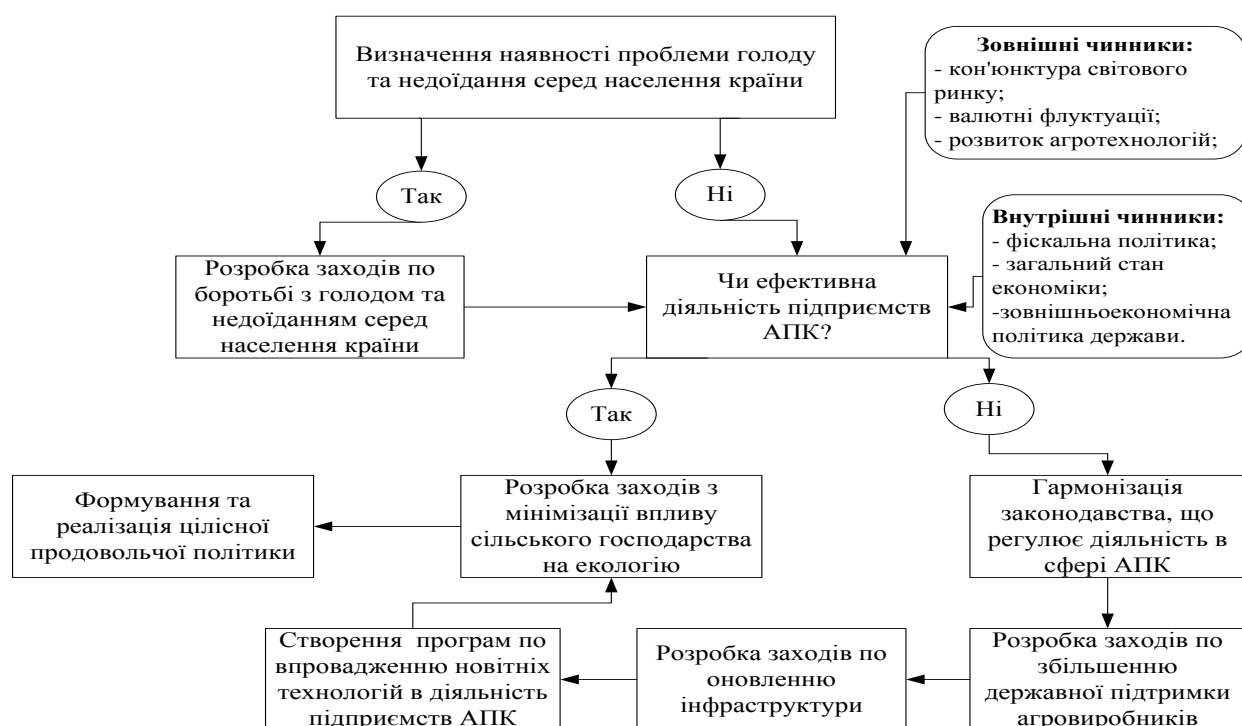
Визначення наявності проблеми голоду та недоїдання серед населення країни

Зовнішні чинники:
- кон'юнктура світового ринку;
- валютні флуктуації;
- розвиток агротехнологій;

Так

Ні

Внутрішні чинники:
- фіскальна політика;
- загальний стан економіки;
-зовнішньоекономічна політика держави.

Розробка заходів по боротьбі з голодом та недоїданням серед населення країни

Чи ефективна діяльність підприємств АПК?

Так

Ні

Формування та реалізація цілісної продовольчої політики

Розробка заходів з мінімізації впливу сільського господарства на екологію

Гармонізація законодавства, що регулює діяльність в сфері АПК

Створення програм по впровадженню новітніх технологій в діяльність підприємств АПК

Розробка заходів по оновленню інфраструктури

Розробка заходів по збільшенню державної підтримки агровиробників